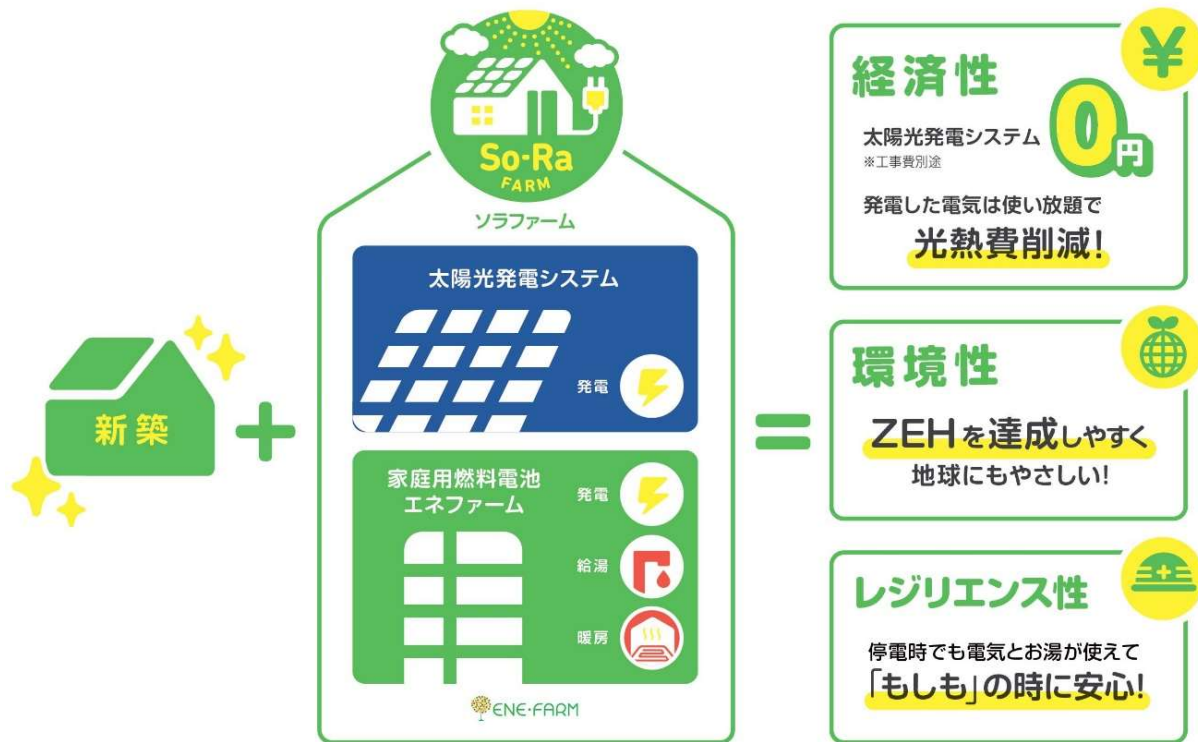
新築

So-Ra FARM
ソラファーム

太陽光発電システム
発電

家庭用燃料電池
エネファーム
発電
給湯
暖房

ENE·FARM

経済性
太陽光発電システム 0円
※工事費別途
発電した電気は使い放題で
光熱費削減!

環境性
ZEHを達成しやすく
地球にもやさしい!

レジリエンス性
停電時でも電気とお湯が使えて
「もしも」の時に安心!